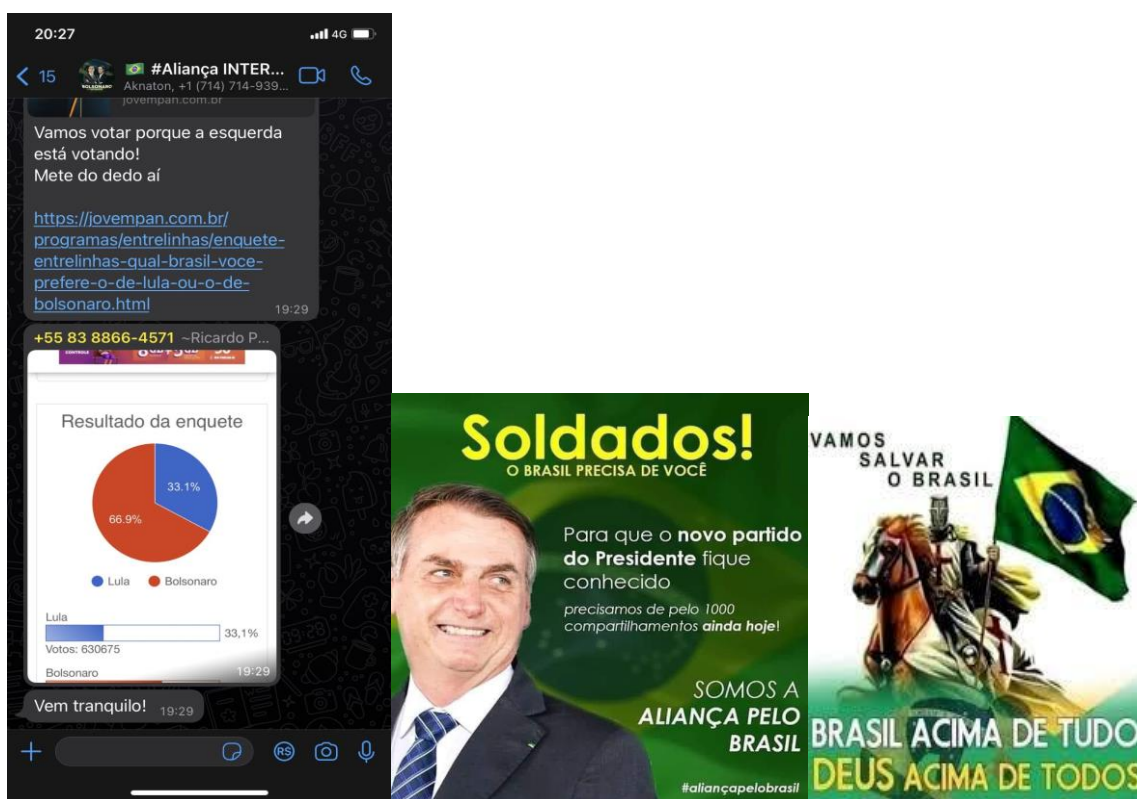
20:27

4G

15

#Aliança INTER...
Aknaton, +1 (714) 714-939...

jovempan.com.br

Vamos votar porque a esquerda está votando!
Mete do dedo aí

https://jovempan.com.br/programas/entrelinhas/enquete-entrelinhas-qual-brasil-voce-prefere-o-de-lula-ou-o-de-bolsonaro.html

19:29

+55 83 8866-4571 ~Ricardo P...

Resultado da enquete

33.1%

66.9%

Lula Bolsonaro

Lula
33,1%
Votos: 630675
Bolsonaro

19:29

Vem tranquilo! 19:29

Soldados!
O BRASIL PRECISA DE VOCÊ

Para que o novo partido do Presidente fique conhecido

precisamos de pelo 1000 compartilhamentos ainda hoje!

SOMOS A ALIANÇA PELO BRASIL

#aliançapelobrasil

VAMOS SALVAR O BRASIL

BRASIL ACIMA DE TUDO
DEUS ACIMA DE TODOS